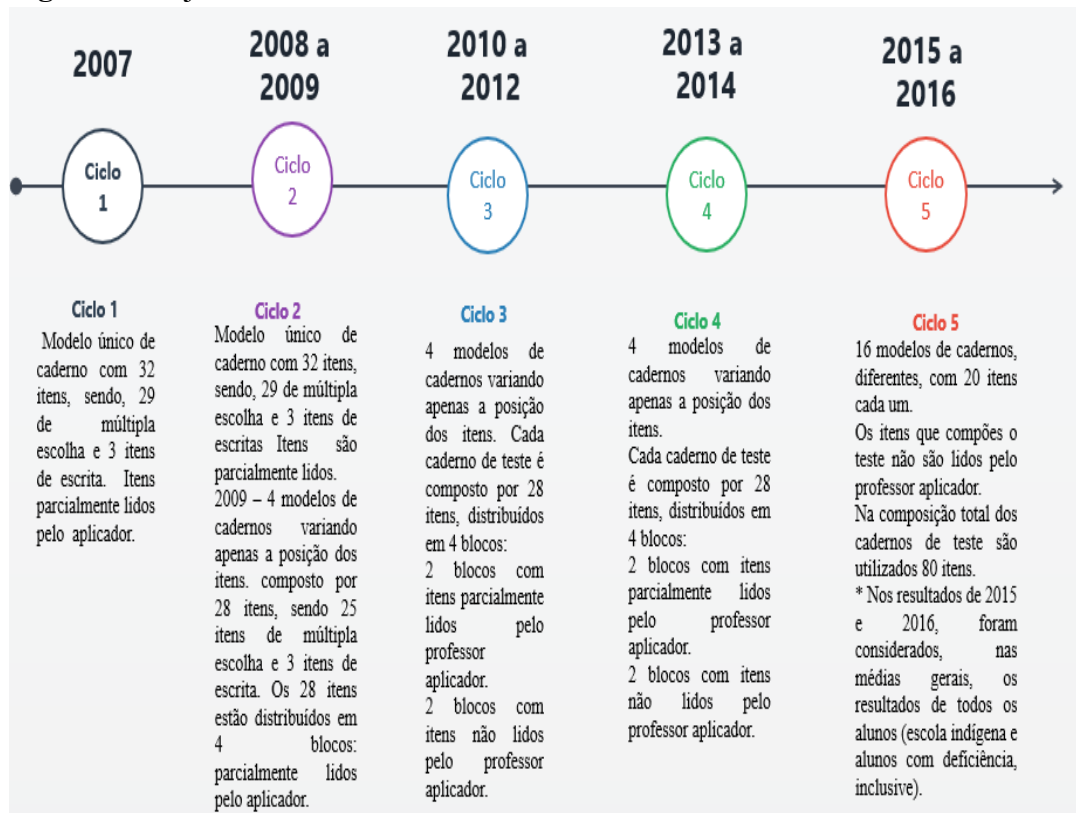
2007

2008 a 2009

2010 a 2012

2013 a 2014

2015 a 2016

Ciclo 1

Ciclo 2

Ciclo 3

Ciclo 4

Ciclo 5

Ciclo 1
Modelo único de caderno com 32 itens, sendo, 29 de múltipla escolha e 3 itens de escrita. Itens parcialmente lidos pelo aplicador.

Ciclo 2
Modelo único de caderno com 32 itens, sendo, 29 de múltipla escolha e 3 itens de escritas Itens são parcialmente lidos.
2009 – 4 modelos de cadernos variando apenas a posição dos itens. composto por 28 itens, sendo 25 itens de múltipla escolha e 3 itens de escrita. Os 28 itens estão distribuídos em 4 blocos: parcialmente lidos pelo aplicador.

Ciclo 3
4 modelos de cadernos variando apenas a posição dos itens. Cada caderno de teste é composto por 28 itens, distribuídos em 4 blocos:
2 blocos com itens parcialmente lidos pelo professor aplicador.
2 blocos com itens não lidos pelo professor aplicador.

Ciclo 4
4 modelos de cadernos variando apenas a posição dos itens.
Cada caderno de teste é composto por 28 itens, distribuídos em 4 blocos:
2 blocos com itens parcialmente lidos pelo professor aplicador.
2 blocos com itens não lidos pelo professor aplicador.

Ciclo 5
16 modelos de cadernos, diferentes, com 20 itens cada um.
Os itens que compões o teste não são lidos pelo professor aplicador.
Na composição total dos cadernos de teste são utilizados 80 itens.
* Nos resultados de 2015 e 2016, foram considerados, nas médias gerais, os resultados de todos os alunos (escola indígena e alunos com deficiência, inclusive).